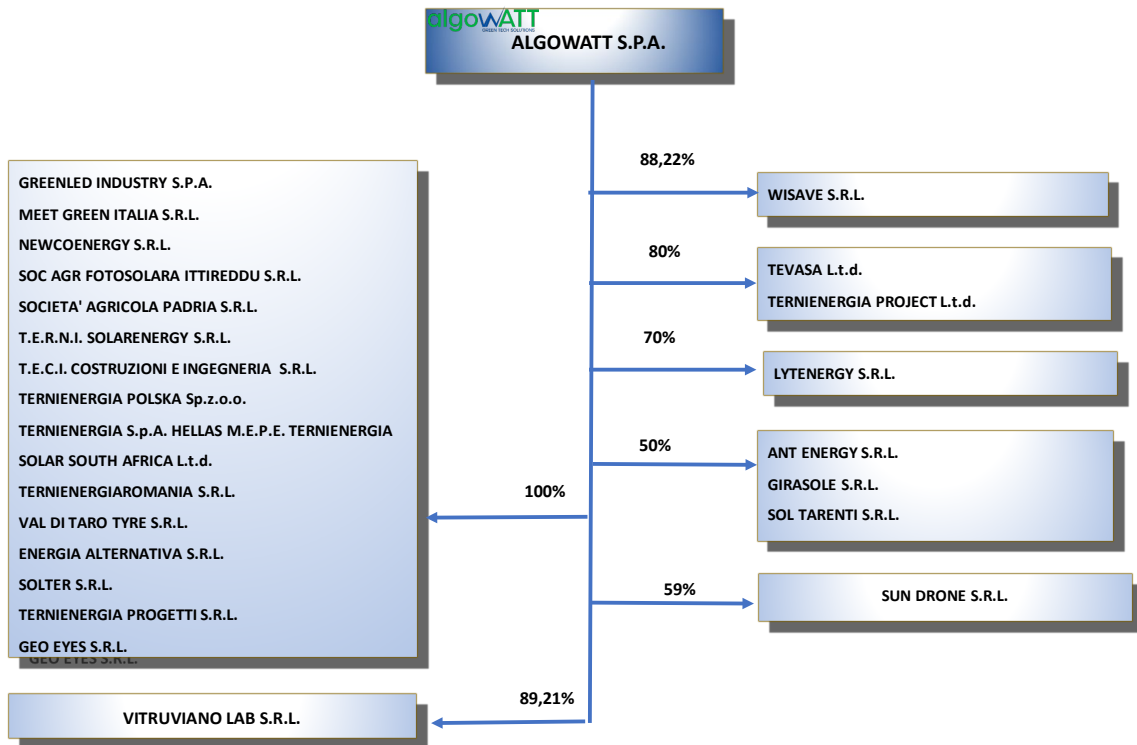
algoWATT
GREEN TECH SOLUTIONS
ALGOWATT S.P.A.

88,22%
WISAVE S.R.L.

80%
TEVASA L.t.d.
TERNIENERGIA PROJECT L.t.d.

70%
LYTENERGY S.R.L.

50%
ANT ENERGY S.R.L.
GIRASOLE S.R.L.
SOL TARENTI S.R.L.

59%
SUN DRONE S.R.L.

GREENLED INDUSTRY S.P.A.
MEET GREEN ITALIA S.R.L.
NEWCOENERGY S.R.L.
SOC AGR FOTOSOLARA ITTIREDDU S.R.L.
SOCIETA' AGRICOLA PADRIA S.R.L.
T.E.R.N.I. SOLARENERGY S.R.L.
T.E.C.I. COSTRUZIONI E INGEGNERIA S.R.L.
TERNIENERGIA POLSKA Sp.z.o.o.
TERNIENERGIA S.p.A. HELLAS M.E.P.E. TERNIENERGIA
SOLAR SOUTH AFRICA L.t.d.
TERNIENERGIAROMANIA S.R.L.
VAL DI TARO TYRE S.R.L.
ENERGIA ALTERNATIVA S.R.L.
SOLTER S.R.L.
TERNIENERGIA PROGETTI S.R.L.
GEO EYES S.R.L.

100%

89,21%
VITRUVIANO LAB S.R.L.